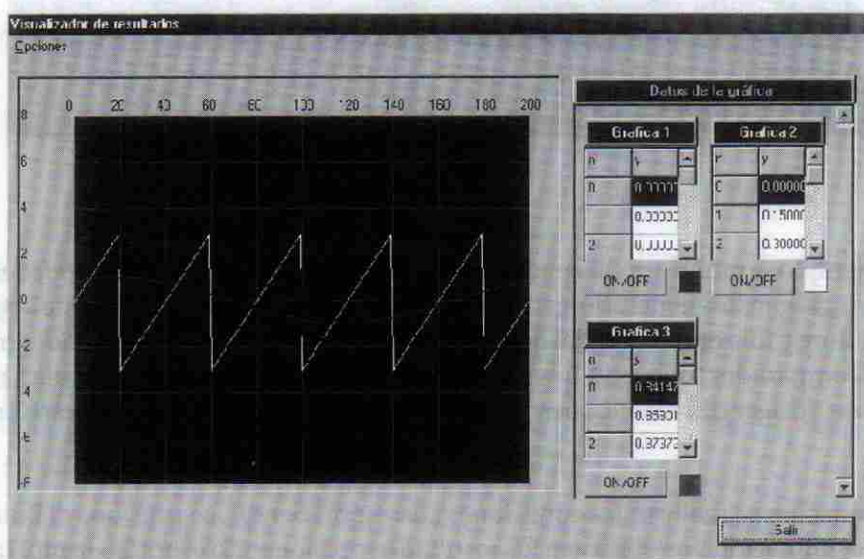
Visualizador de resultados

Opciones

0 20 40 60 80 100 120 140 160 180 200

8
6
4
2
0
-2
-4
-6
-8

Datos de la gráfica

Grafica 1

| n | y |
|---|---|
| 0 | 0.7777 |
|  | 0.3333 |
| 2 | 0.JJJJ |

ON/OFF

Grafica 2

| n | y |
|---|---|
| 0 | 0.00000 |
| 1 | 0.5000 |
| 2 | 0.30000 |

ON/OFF

Grafica 3

| n | y |
|---|---|
| 0 | 0.84147 |
|  | 0.85300 |
| 2 | 0.37373 |

ON/OFF

Salir